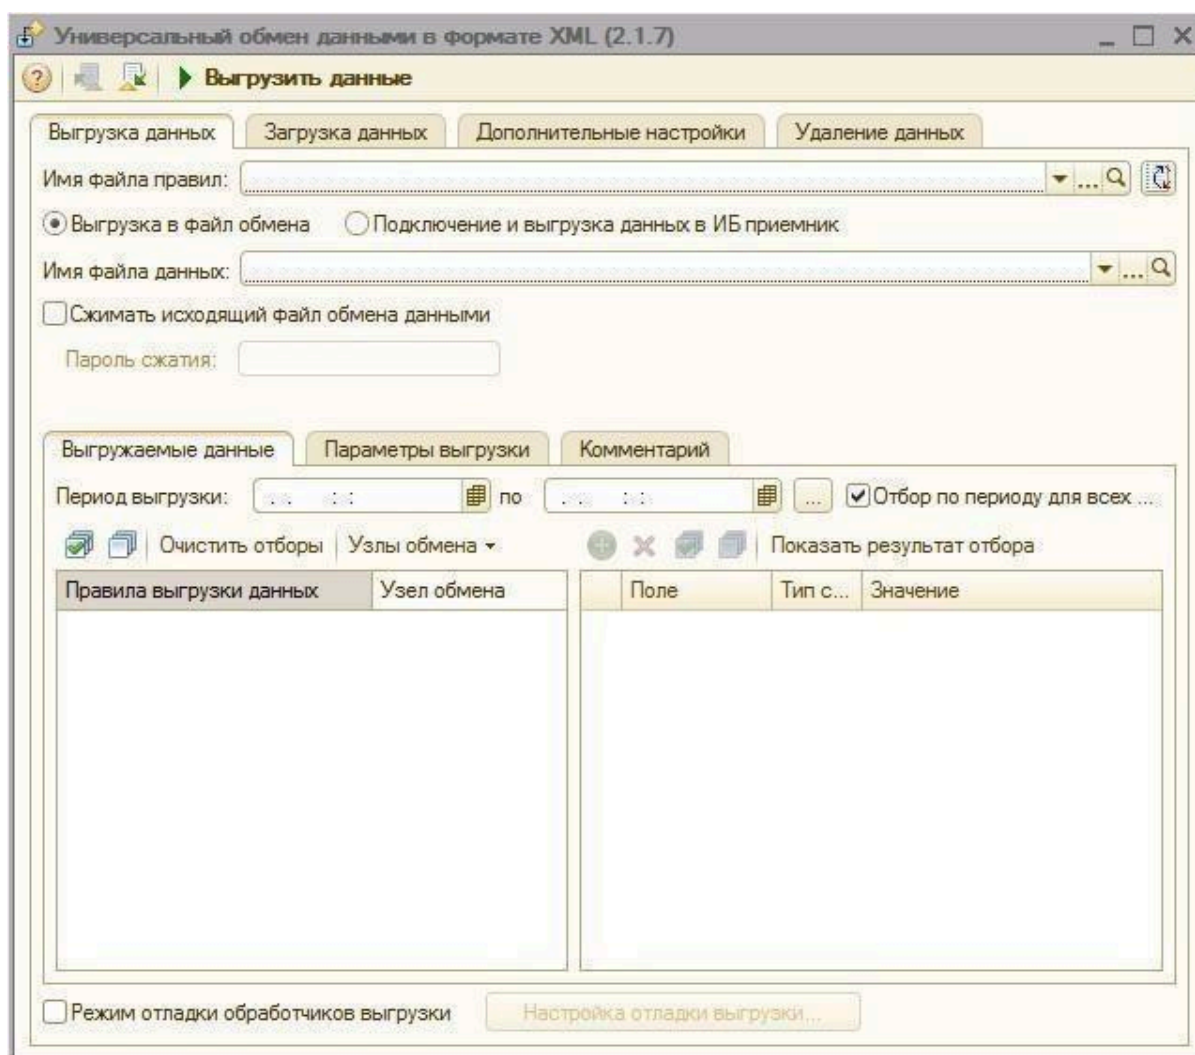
Универсальный обмен данными в формате XML (2.1.7)

Выгрузить данные

Выгрузка данных | Загрузка данных | Дополнительные настройки | Удаление данных

Имя файла правил:

Выгрузка в файл обмена
Подключение и выгрузка данных в ИБ приемник

Имя файла данных:

Сжимать исходящий файл обмена данными

Пароль сжатия:

Выгружаемые данные | Параметры выгрузки | Комментарий

Период выгрузки: . . : : по . . : : ...
Отбор по периоду для всех ...

Очистить отборы | Узлы обмена

Показать результат отбора

| Правила выгрузки данных | Узел обмена |
|---|---|

| | Поле | Тип с... | Значение |
|---|---|---|---|

Режим отладки обработчиков выгрузки

Настройка отладки выгрузки...